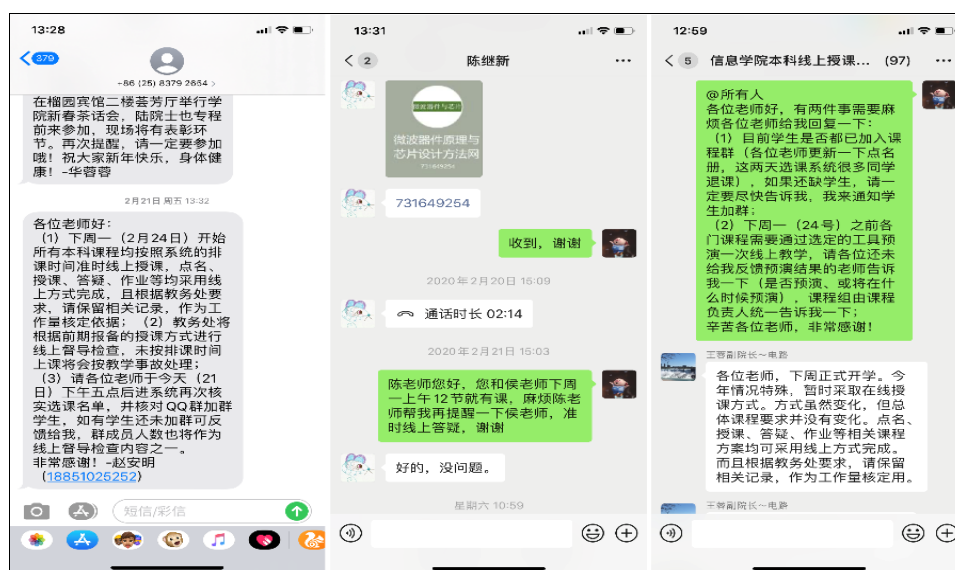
13:28

279

+86 (25) 8379 2854 >

在榴园宾馆二楼荟芳厅举行学院新春茶话会，陆院士也专程前来参加，现场将有表彰环节。再次提醒，请一定要参加哦！祝大家新年快乐，身体健康！-华蓉蓉

2月21日 周五 13:32

各位老师好：
（1）下周一（2月24日）开始所有本科课程均按照系统的排课时间准时线上授课，点名、授课、答疑、作业等均采用线上方式完成，且根据教务处要求，请保留相关记录，作为工作量核定依据；（2）教务处将根据前期报备的授课方式进行线上督导检查，未按排课时间上课将会按教学事故处理；
（3）请各位老师于今天（21日）下午五点后进系统再次核实选课名单，并核对QQ群加群学生，如有学生还未加群可反馈给我，群成员人数也将作为线上督导检查内容之一。
非常感谢！-赵安明
（18851025252）

短信/彩信

13:31

2

陈继新

微波器件原理与芯片设计方法网

731649254

731649254

收到，谢谢

2020年2月20日 16:09

通话时长 02:14

2020年2月21日 15:03

陈老师您好，您和侯老师下周一上午12节就有课，麻烦陈老师帮我再提醒一下侯老师，准时线上答疑，谢谢

好的，没问题。

星期六 10:59

12:59

5

信息学院本科线上授课... (97)

@所有人
各位老师好，有两件事需要麻烦各位老师给我回复一下：
（1）目前学生是否都已加入课程群（各位老师更新一下点名册，这两天选课系统很多同学退课），如果还缺学生，请一定要尽快告诉我，我来通知学生加群；
（2）下周一（24号）之前各门课程需要通过选定的工具预演一次线上教学，请各位还未给我反馈预演结果的老师告诉我一下（是否预演，或将在什么时候预演），课程组由课程负责人统一告诉我一下；
辛苦各位老师，非常感谢！

王蓉副院长～电路

各位老师，下周正式开学。今年情况特殊，暂时采取在线授课方式。方式虽然变化，但总体课程要求并没有变化。点名、授课、答疑、作业等相关课程方案均可采用线上方式完成。而且根据教务处要求，请保留相关记录，作为工作量核定用。

王蓉副院长～电路